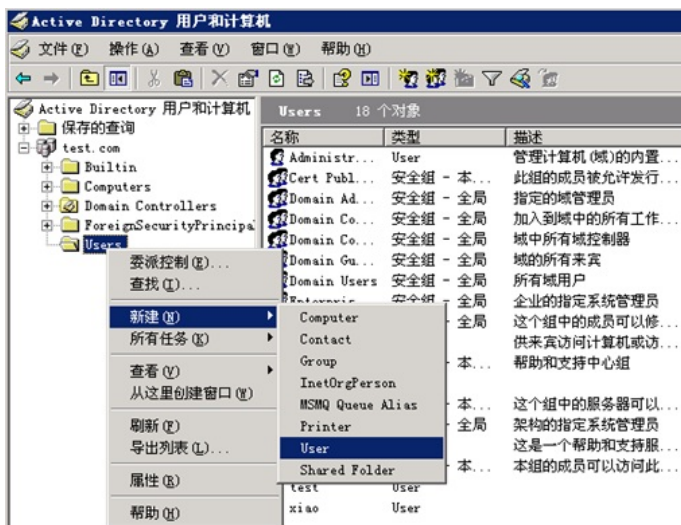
Active Directory 用户和计算机

文件(F) 操作(A) 查看(V) 窗口(W) 帮助(H)

Active Directory 用户和计算机
保存的查询
test.com
Builtin
Computers
Domain Controllers
ForeignSecurityPrincipal
Users

Users 18 个对象

| 名称 | 类型 | 描述 |
|---|---|---|
| Administr... | User | 管理计算机(域)的内置... |
| Cert Publ... | 安全组 - 本... | 此组的成员被允许发行... |
| Domain Ad... | 安全组 - 全局 | 指定的域管理员 |
| Domain Co... | 安全组 - 全局 | 加入到域中的所有工作... |
| Domain Co... | 安全组 - 全局 | 域中所有域控制器 |
| Domain Gu... | 安全组 - 全局 | 域的所有来宾 |
| Domain Users | 安全组 - 全局 | 所有域用户 |
| Enterpris... | 安全组 - 全局 | 企业的指定系统管理员 |
| | 全局 | 这个组中的成员可以修... |
| | | 供来宾访问计算机或访... |
| | 本... | 帮助和支持中心组 |
| | 本... | 这个组中的服务器可以... |
| | 全局 | 架构的指定系统管理员 |
| | | 这是一个帮助和支持服... |
| | 本... | 本组的成员可以访问此... |
| test | User | |
| xiao | User | |

委派控制(E)...
查找(I)...
新建(N)
所有任务(K)
查看(V)
从这里创建窗口(W)
刷新(F)
导出列表(L)...
属性(R)
帮助(H)

Computer
Contact
Group
InetOrgPerson
MSMQ Queue Alias
Printer
User
Shared Folder